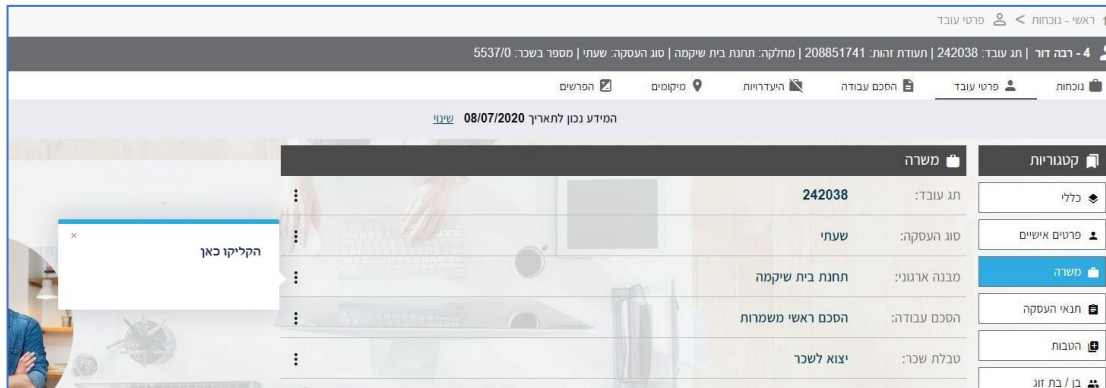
ראשי - נוכחות > פרטי עובד

4 - רבה דוד | תג עובד: 242038 | תעודת זהות: 208851741 | מחלקה: תחנת בית שיקמה | סוג העסקה: שעתי | מספר בשכר: 5537/0

נוכחות | פרטי עובד | הסכם עבודה | היעדרויות | מיקומים | הפרשים

המידע נכון לתאריך 08/07/2020 שינוי

קטגוריות

כללי

פרטים אישיים

משרה

תנאי העסקה

הטבות

בן / בת זוג

משרה

| | |
|---|---|
| תג עובד: | 242038 |
| סוג העסקה: | שעתי |
| מבנה ארגוני: | תחנת בית שיקמה |
| הסכם עבודה: | הסכם ראשי משמרות |
| טבלת שכר: | יצוא לשכר |

×

הקליקו כאן